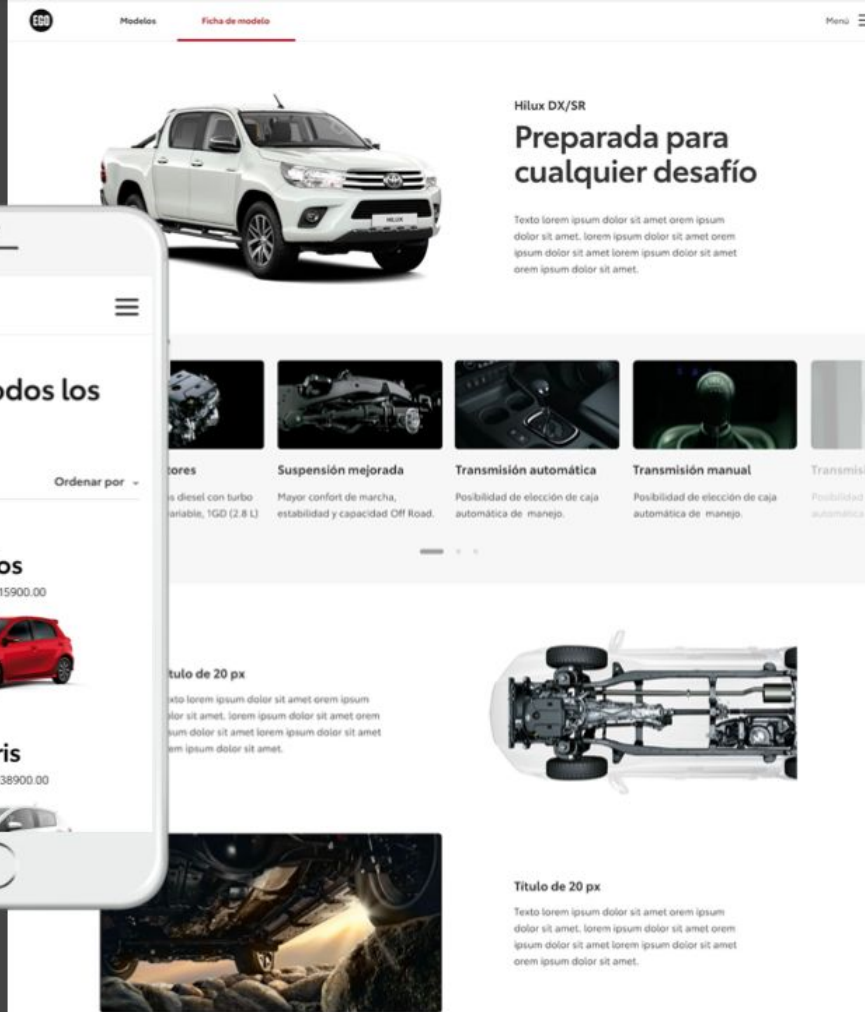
EGO Modelos Ficha de modelo Menú

Hilux DX/SR

Preparada para cualquier desafío

Texto lorem ipsum dolor sit amet orem ipsum dolor sit amet. lorem ipsum dolor sit amet orem ipsum dolor sit amet lorem ipsum dolor sit amet orem ipsum dolor sit amet.

odos los

Ordenar por

os
15900.00

ris
38900.00

tores
s diesel con turbo ariable, 1GD (2.8 L)

Suspensión mejorada
Mayor confort de marcha, estabilidad y capacidad Off Road.

Transmisión automática
Posibilidad de elección de caja automática de manejo.

Transmisión manual
Posibilidad de elección de caja automática de manejo.

Transmisi
Posibilidad automática

tulo de 20 px
xto lorem ipsum dolor sit amet orem ipsum lor sit amet. lorem ipsum dolor sit amet orem sum dolor sit amet lorem ipsum dolor sit amet em ipsum dolor sit amet.

Título de 20 px
Texto lorem ipsum dolor sit amet orem ipsum dolor sit amet. lorem ipsum dolor sit amet orem ipsum dolor sit amet lorem ipsum dolor sit amet orem ipsum dolor sit amet.